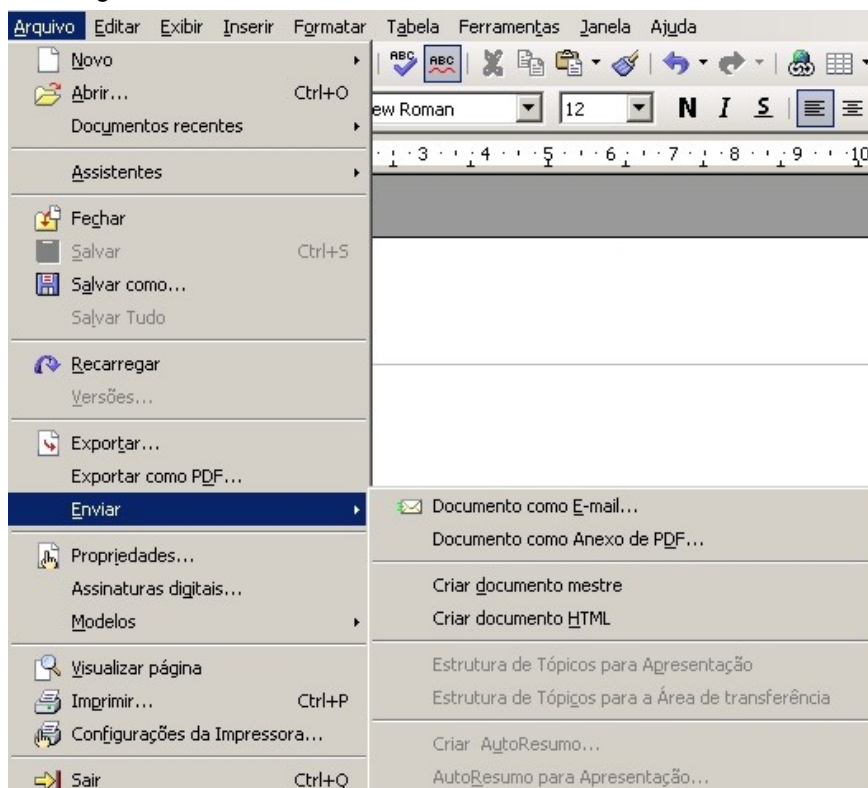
Arquivo Editar Exibir Inserir Formatar Tabela Ferramentas Janela Ajuda

Novo
Abrir... Ctrl+O
Documentos recentes
Assistentes
Fechar
Salvar Ctrl+S
Salvar como...
Salvar Tudo
Recarregar
Versões...
Exportar...
Exportar como PDF...
Enviar
Propriedades...
Assinaturas digitais...
Modelos
Visualizar página
Imprimir... Ctrl+P
Configurações da Impressora...
Sair Ctrl+Q

ew Roman 12 N I S

3 4 5 6 7 8 9 10

Documento como E-mail...
Documento como Anexo de PDF...
Criar documento mestre
Criar documento HTML
Estrutura de Tópicos para Apresentação
Estrutura de Tópicos para a Área de transferência
Criar AutoResumo...
AutoResumo para Apresentação...